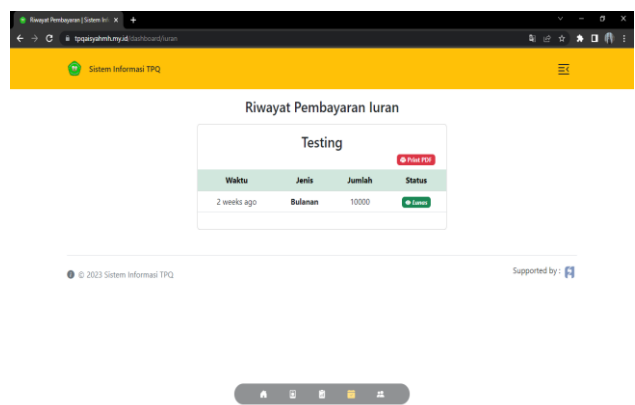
Riwayat Pembayaran | Sistem Inf ×
tpqaisyahmh.my.id/dashboard/iuran

Sistem Informasi TPQ

Riwayat Pembayaran Iuran

Testing

Print PDF

| Waktu | Jenis | Jumlah | Status |
|---|---|---|---|
| 2 weeks ago | Bulanan | 10000 | Lunas |

© 2023 Sistem Informasi TPQ

Supported by :